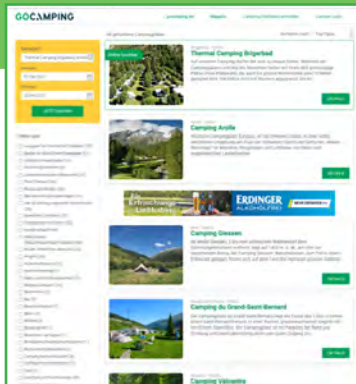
GOCAMPING

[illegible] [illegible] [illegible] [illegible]

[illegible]
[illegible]
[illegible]
JETZT SUCHEN

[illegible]

Thermal Camping Brigerbad
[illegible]
ZUM PROFIL

Camping Arolla
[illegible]
ZUM PROFIL

ERDINGER ALKOHOLFREI

Camping Giessen
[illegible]
ZUM PROFIL

Camping du Grand-Saint-Bernard
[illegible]
ZUM PROFIL

Camping Vällnette